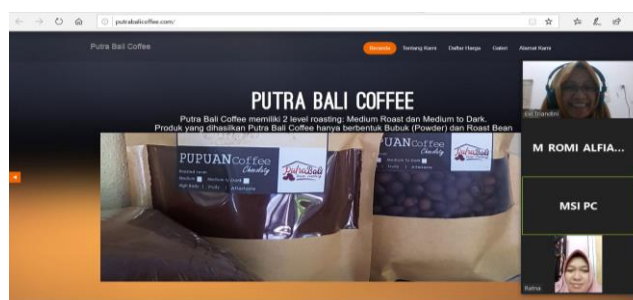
putrabalicoffee.com/

Putra Bali Coffee

Beranda Tentang Kami Daftar Harga Galeri Alamat Kami

PUTRA BALI COFFEE

Putra Bali Coffee memiliki 2 level roasting: Medium Roast dan Medium to Dark.
Produk yang dihasilkan Putra Bali Coffee hanya berbentuk Bubuk (Powder) dan Roast Bean

PUPUAN Coffee Chocolaty
Roasted level:
Medium Medium to Dark
High Body | Fruity | Aftertaste

Putra Bali

UAN Coffee Chocolaty
Medium to Dark
Fruity | Aftertaste

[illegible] Chandini

M ROMI ALFIA...

MSI PC

Ratna